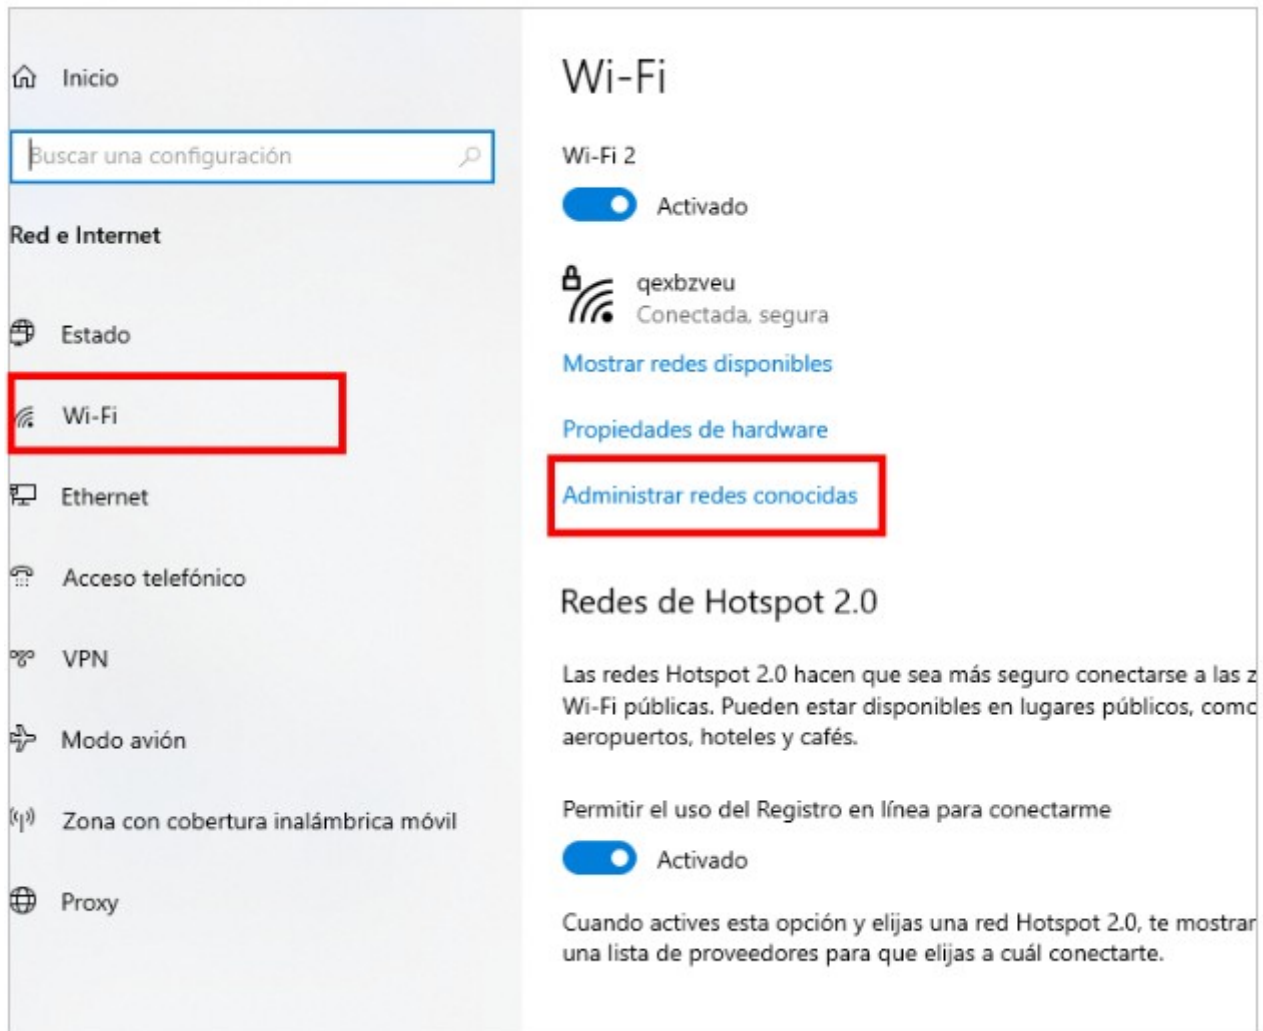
Inicio

Buscar una configuración

Red e Internet

Estado

Wi-Fi

Ethernet

Acceso telefónico

VPN

Modo avión

Zona con cobertura inalámbrica móvil

Proxy

Wi-Fi

Wi-Fi 2

Activado

qexbzveu
Conectada, segura

Mostrar redes disponibles

Propiedades de hardware

Administrar redes conocidas

Redes de Hotspot 2.0

Las redes Hotspot 2.0 hacen que sea más seguro conectarse a las z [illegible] Wi-Fi públicas. Pueden estar disponibles en lugares públicos, comc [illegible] aeropuertos, hoteles y cafés.

Permitir el uso del Registro en línea para conectarme

Activado

Cuando actives esta opción y elijas una red Hotspot 2.0, te mostrar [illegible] una lista de proveedores para que elijas a cuál conectarte.